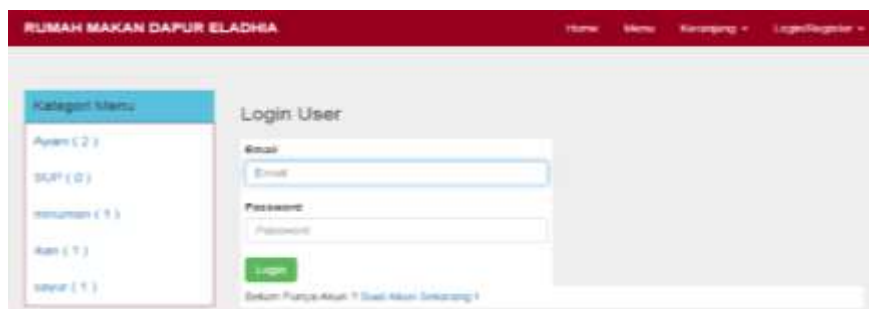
RUMAH MAKAN DAPUR ELADHIA

Home Menu Keranjang ▾ Login/Register ▾

Kategori Menu

Ayam ( 2 )

SUP ( 0 )

minuman ( 1 )

ikan ( 1 )

sayur ( 1 )

Login User

Email

Email

Password

Password

Login

Belum Punya Akun ? Buat Akun Sekarang !